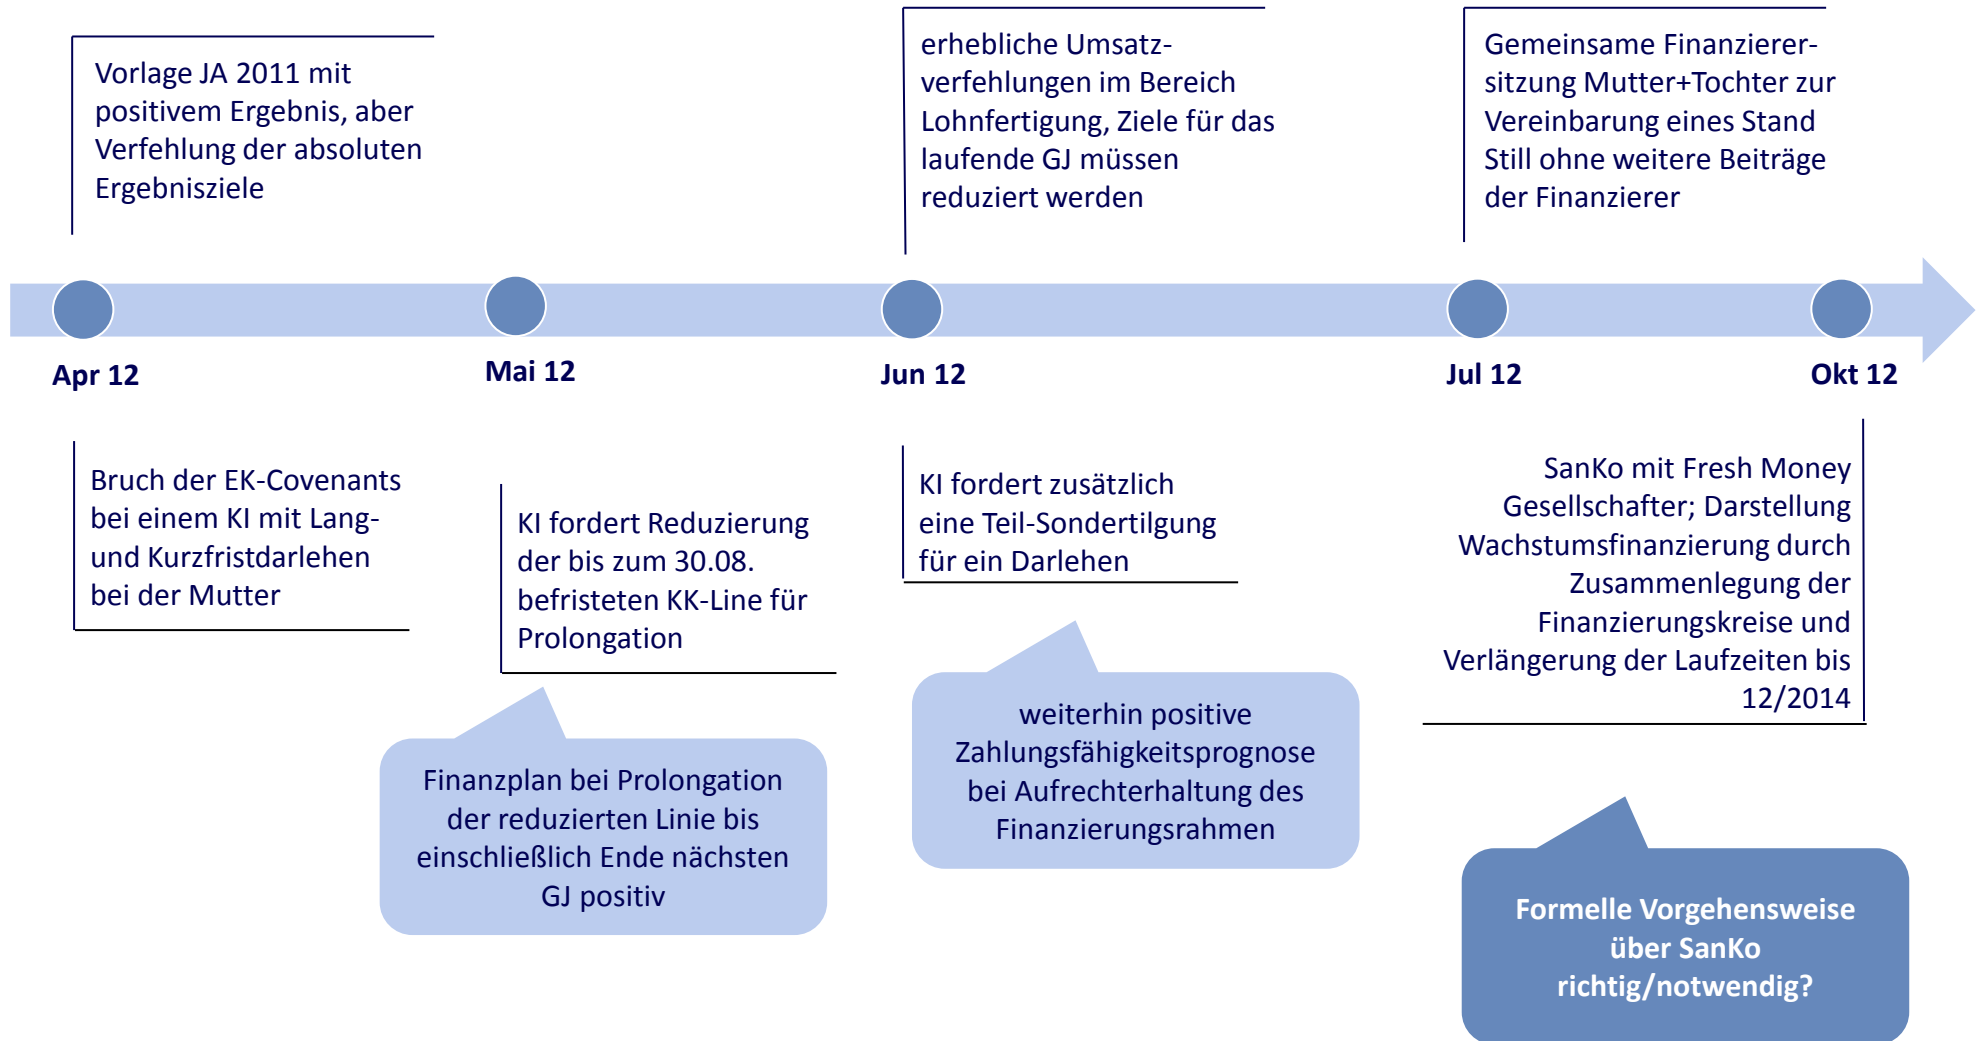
Vorlage JA 2011 mit positivem Ergebnis, aber Verfehlung der absoluten Ergebnisziele

erhebliche Umsatzverfehlungen im Bereich Lohnfertigung, Ziele für das laufende GJ müssen reduziert werden

Gemeinsame Finanziierersitzung Mutter+Tochter zur Vereinbarung eines Stand Still ohne weitere Beiträge der Finanzierer

Apr 12

Mai 12

Jun 12

Jul 12

Okt 12

Bruch der EK-Covenants bei einem KI mit Lang- und Kurzfristdarlehen bei der Mutter

KI fordert Reduzierung der bis zum 30.08. befristeten KK-Line für Prolongation

Finanzplan bei Prolongation der reduzierten Linie bis einschließlich Ende nächsten GJ positiv

KI fordert zusätzlich eine Teil-Sondertilgung für ein Darlehen

weiterhin positive Zahlungsfähigkeitsprognose bei Aufrechterhaltung des Finanzierungsrahmen

SanKo mit Fresh Money Gesellschafter; Darstellung Wachstumsfinanzierung durch Zusammenlegung der Finanzierungskreise und Verlängerung der Laufzeiten bis 12/2014

Formelle Vorgehensweise über SanKo richtig/notwendig?